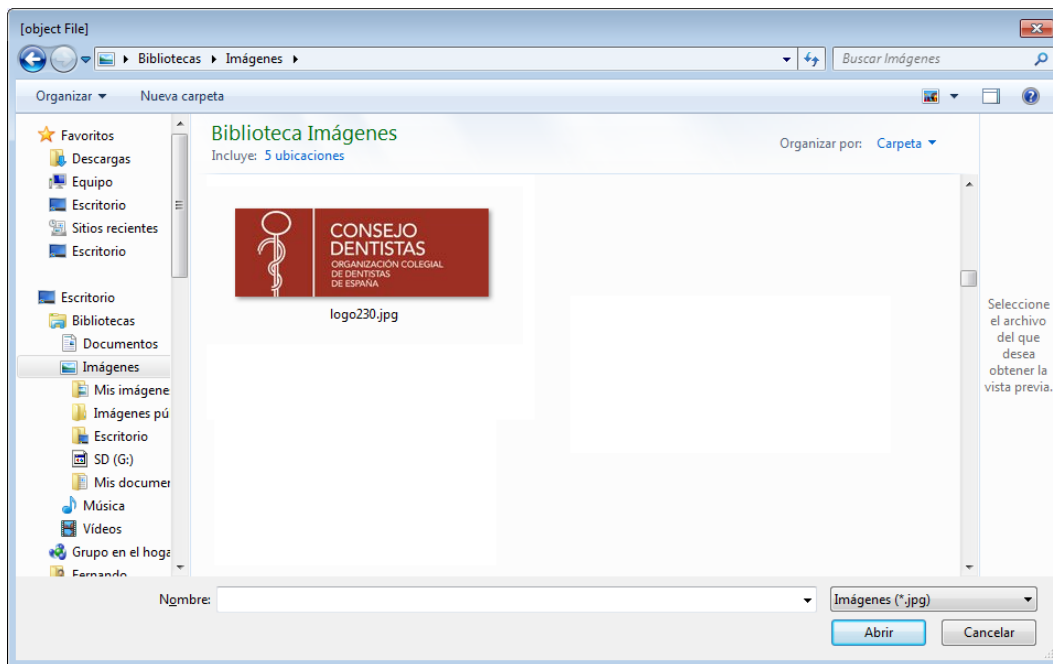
[object File]

Bibliotecas ▸ Imágenes ▸

Buscar Imágenes

Organizar ▾ Nueva carpeta

Favoritos
Descargas
Equipo
Escritorio
Sitios recientes
Escritorio

Escritorio
Bibliotecas
Documentos
Imágenes
Mis imágene
Imágenes pú
Escritorio
SD (G:)
Mis documer
Música
Vídeos
Grupo en el hoga
Fernando

Biblioteca Imágenes
Incluye: 5 ubicaciones

Organizar por: Carpeta ▾

CONSEJO DENTISTAS
ORGANIZACIÓN COLEGIAL DE DENTISTAS DE ESPAÑA

logo230.jpg

Seleccione el archivo del que desea obtener la vista previa.

Nombre:

Imágenes (*.jpg)

Abrir

Cancelar